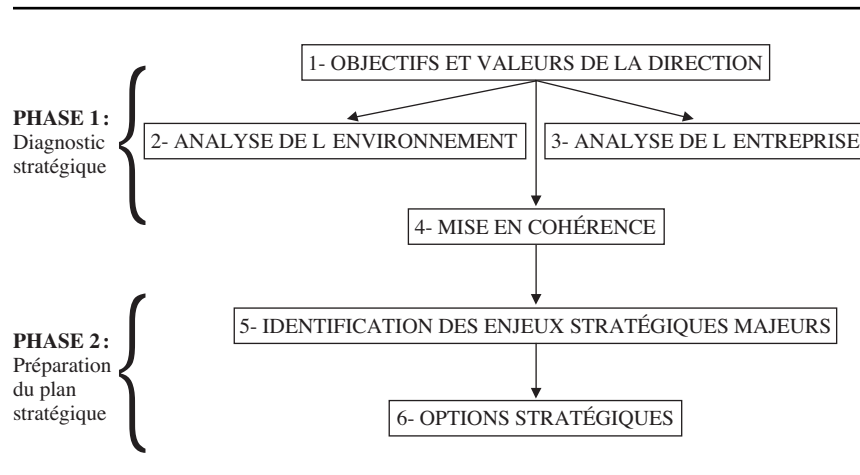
1- OBJECTIFS ET VALEURS DE LA DIRECTION

PHASE 1 : Diagnostic stratégique

2- ANALYSE DE L ENVIRONNEMENT

3- ANALYSE DE L ENTREPRISE

4- MISE EN COHÉRENCE

PHASE 2 : Préparation du plan stratégique

5- IDENTIFICATION DES ENJEUX STRATÉGIQUES MAJEURS

6- OPTIONS STRATÉGIQUES